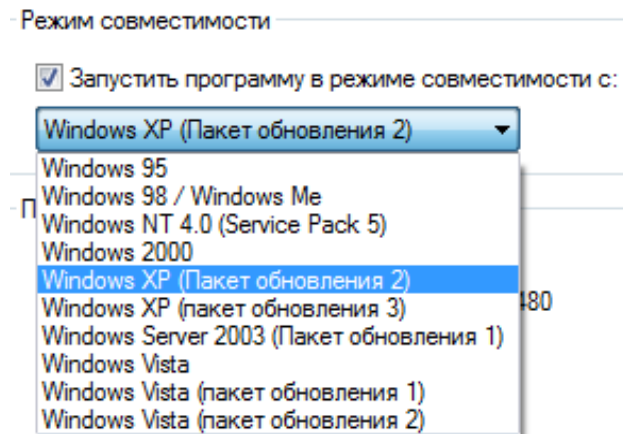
Режим совместимости

Запустить программу в режиме совместимости с:

Windows XP (Пакет обновления 2)

Windows 95
Windows 98 / Windows Me
Windows NT 4.0 (Service Pack 5)
Windows 2000
Windows XP (Пакет обновления 2)
Windows XP (пакет обновления 3)
Windows Server 2003 (Пакет обновления 1)
Windows Vista
Windows Vista (пакет обновления 1)
Windows Vista (пакет обновления 2)

П

480